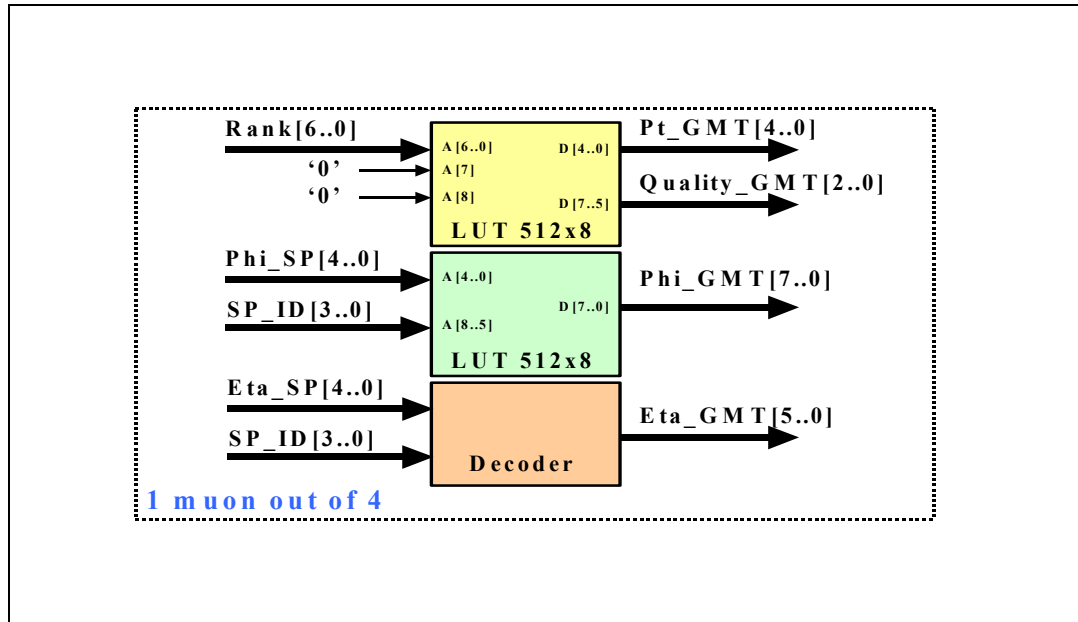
Rank[6..0]
'0'
'0'
A [6..0]
A [7]
A [8]
D [4..0]
D [7..5]
LUT 512x8
Pt_GMT[4..0]
Quality_GMT[2..0]
Phi_SP[4..0]
SP_ID[3..0]
A [4..0]
A [8..5]
D [7..0]
LUT 512x8
Phi_GMT[7..0]
Eta_SP[4..0]
SP_ID[3..0]
Decoder
Eta_GMT[5..0]
1 muon out of 4